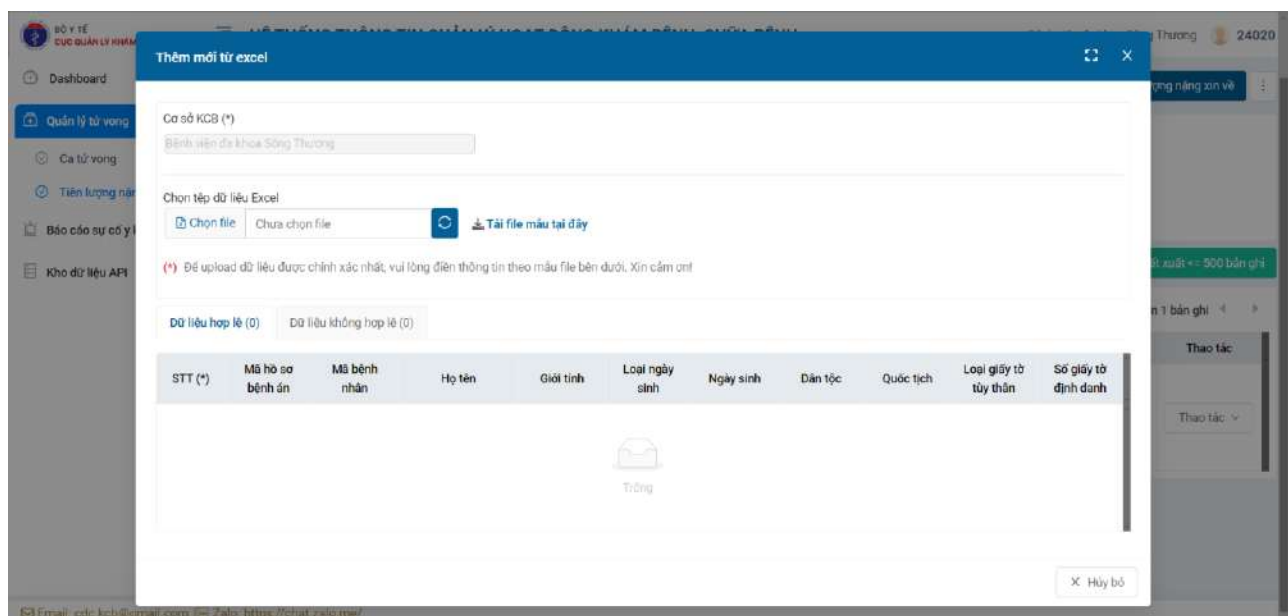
BỘ Y TẾ
CỤC QUẢN LÝ KHÁM

Dashboard

Quản lý tử vong

Ca tử vong

Tiên lượng nặ

Báo cáo sự cố y

Kho dữ liệu API

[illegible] Thương 24020

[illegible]ợng nặng xin về

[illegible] xuất <= 500 bản ghi

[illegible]n 1 bản ghi

Thao tác

Thao tác

Thêm mới từ excel

Cơ sở KCB (*)

Bệnh viện đa khoa Sông Thương

Chọn tệp dữ liệu Excel

Chọn file

Chưa chọn file

Tải file mẫu tại đây

(*) Để upload dữ liệu được chính xác nhất, vui lòng điền thông tin theo mẫu file bên dưới. Xin cảm ơn!

Dữ liệu hợp lệ (0)

Dữ liệu không hợp lệ (0)

| STT (*) | Mã hồ sơ bệnh án | Mã bệnh nhân | Họ tên | Giới tính | Loại ngày sinh | Ngày sinh | Dân tộc | Quốc tịch | Loại giấy tờ tùy thân | Số giấy tờ định danh |
|---|---|---|---|---|---|---|---|---|---|---|

Trống

Hủy bỏ

Email: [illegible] Zalo: https://chat.zalo.me/